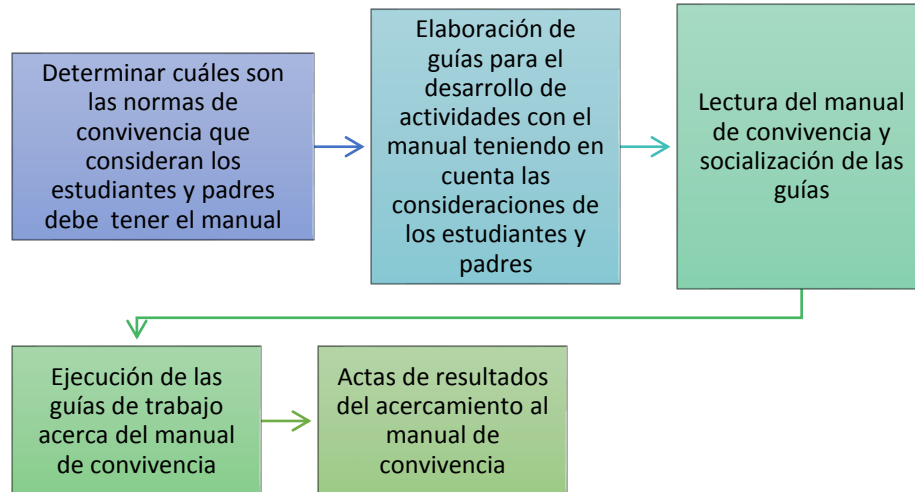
Determinar cuáles son las normas de convivencia que consideran los estudiantes y padres debe  tener el manual

Elaboración de guías para el desarrollo de actividades con el manual teniendo en cuenta las consideraciones de los estudiantes y padres

Lectura del manual de convivencia y socialización de las guías

Ejecución de las guías de trabajo acerca del manual de convivencia

Actas de resultados del acercamiento al manual de convivencia